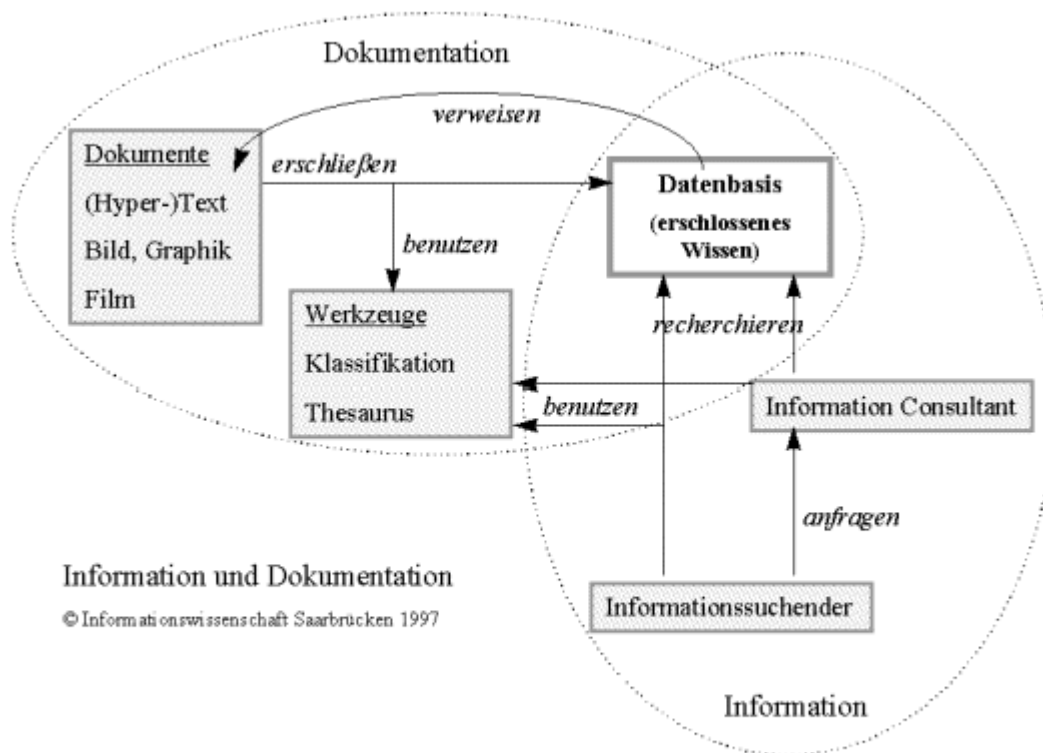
Dokumentation

verweisen

Dokumente
(Hyper-)Text
Bild, Graphik
Film

erschließen

Datenbasis
(erschlossenes Wissen)

benutzen

Werkzeuge
Klassifikation
Thesaurus

recherchieren

benutzen

Information Consultant

anfragen

Information und Dokumentation
© Informationswissenschaft Saarbrücken 1997

Informationssuchender

Information